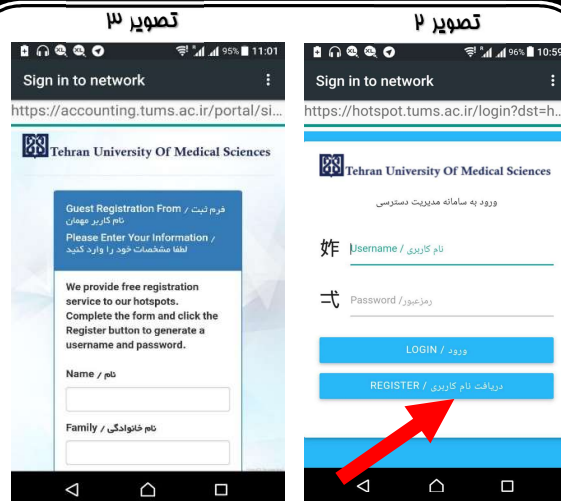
تصویر ۳

95% 11:01

Sign in to network

https://accounting.tums.ac.ir/portal/si...

Tehran University Of Medical Sciences

Guest Registration From / فرم ثبت نام کاربر مهمان

Please Enter Your Information / لطفا مشخصات خود را وارد کنید

We provide free registration service to our hotspots. Complete the form and click the Register button to generate a username and password.

Name / نام

Family / نام خانوادگی

تصویر ۲

96% 10:59

Sign in to network

https://hotspot.tums.ac.ir/login?dst=h...

Tehran University Of Medical Sciences

ورود به سامانه مدیریت دسترسی

Username / نام کاربری

Password / رمزعبور

LOGIN / ورود

REGISTER / دریافت نام کاربری